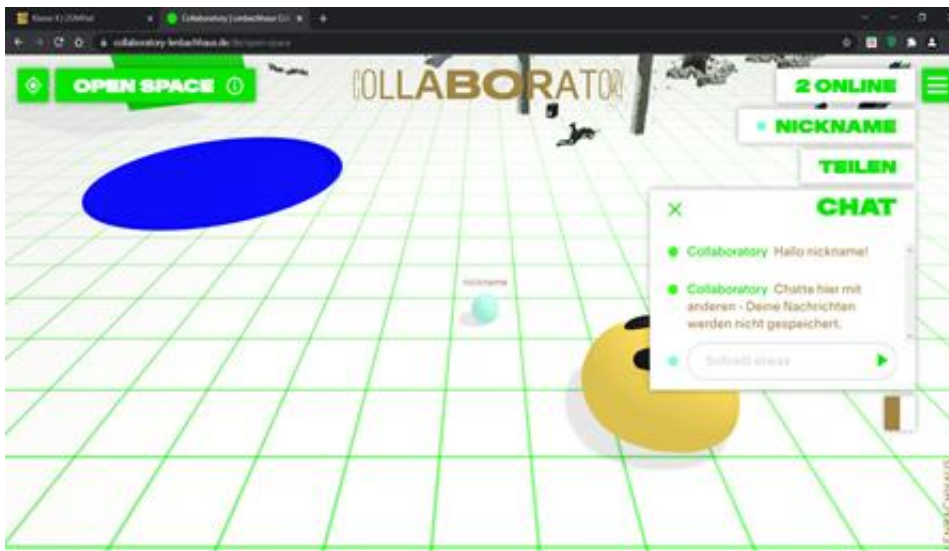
Klasse 4 | ZUMPad
Collaboratory | Lenbachhaus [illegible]
collaboratory.lenbachhaus.de/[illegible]

OPEN SPACE ⓘ

COLLABORATOR

2 ONLINE

NICKNAME

TEILEN

CHAT

Collaboratory Hallo nickname!

Collaboratory Chatte hier mit anderen - Deine Nachrichten werden nicht gespeichert.

Schreib etwas

nickname